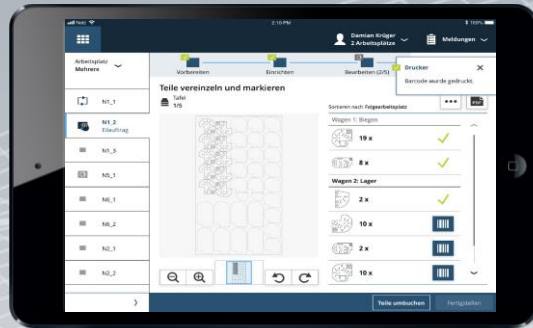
2:10 PM

Damian Krüger
2 Arbeitsplätze

Meldungen

Arbeitsplatz
Mehrere

N1_1

N1_2
Eilauftrag

N1_5

N5_1

N6_1

N6_2

N2_1

N2_2

Vorbereiten

Einrichten

Bearbeiten (2/5)

Drucker
Barcode wurde gedruckt.

Teile vereinzeln und markieren

Tafel
1/5

Sortieren nach Folgearbeitsplatz

Wagen 1: Biegen

19 x

8 x

Wagen 2: Lager

2 x

10 x

2 x

10 x

Teile umbuchen

Fertigstellen